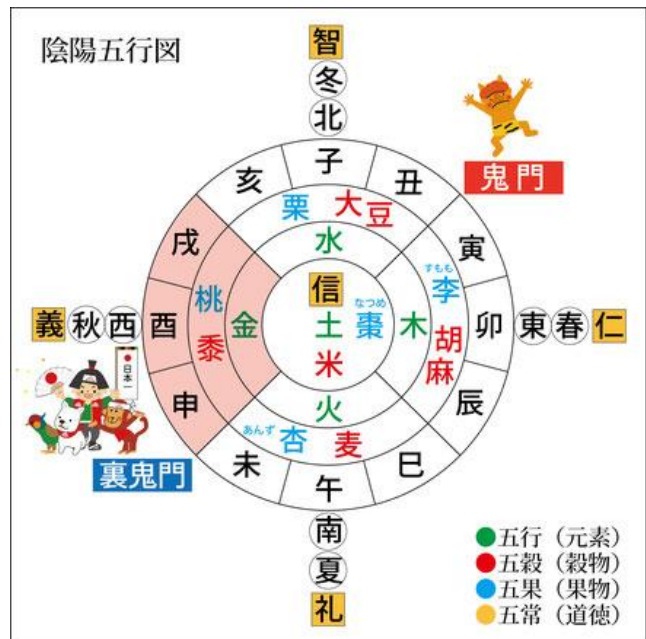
陰陽五行図

智
冬
北
子
丑
寅
卯
辰
巳
午
未
申
酉
戌
亥

鬼門
裏鬼門
日本一

栗
大豆
水
すもも
李
木
胡麻
なつめ
棗
信
土
米
火
あんず
杏
麦
金
桃
黍

義 秋 西
東 春 仁
南
夏
礼

五行（元素）
五穀（穀物）
五果（果物）
五常（道徳）